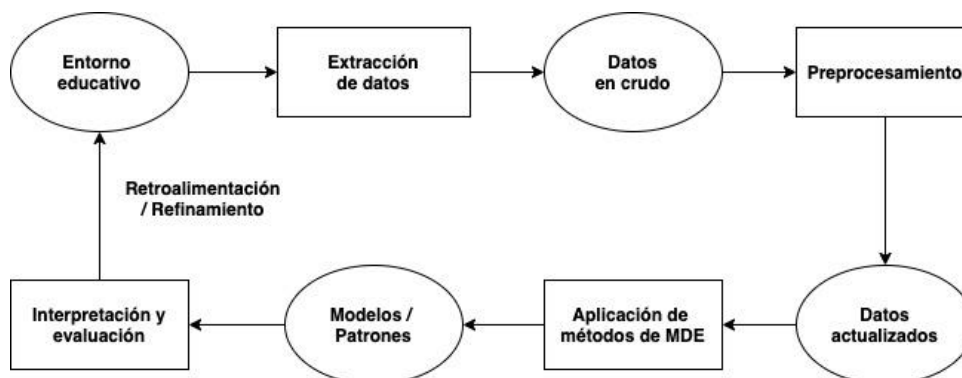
Entorno educativo

Extracción de datos

Datos en crudo

Preprocesamiento

Datos actualizados

Aplicación de métodos de MDE

Modelos / Patrones

Interpretación y evaluación

Retroalimentación / Refinamiento